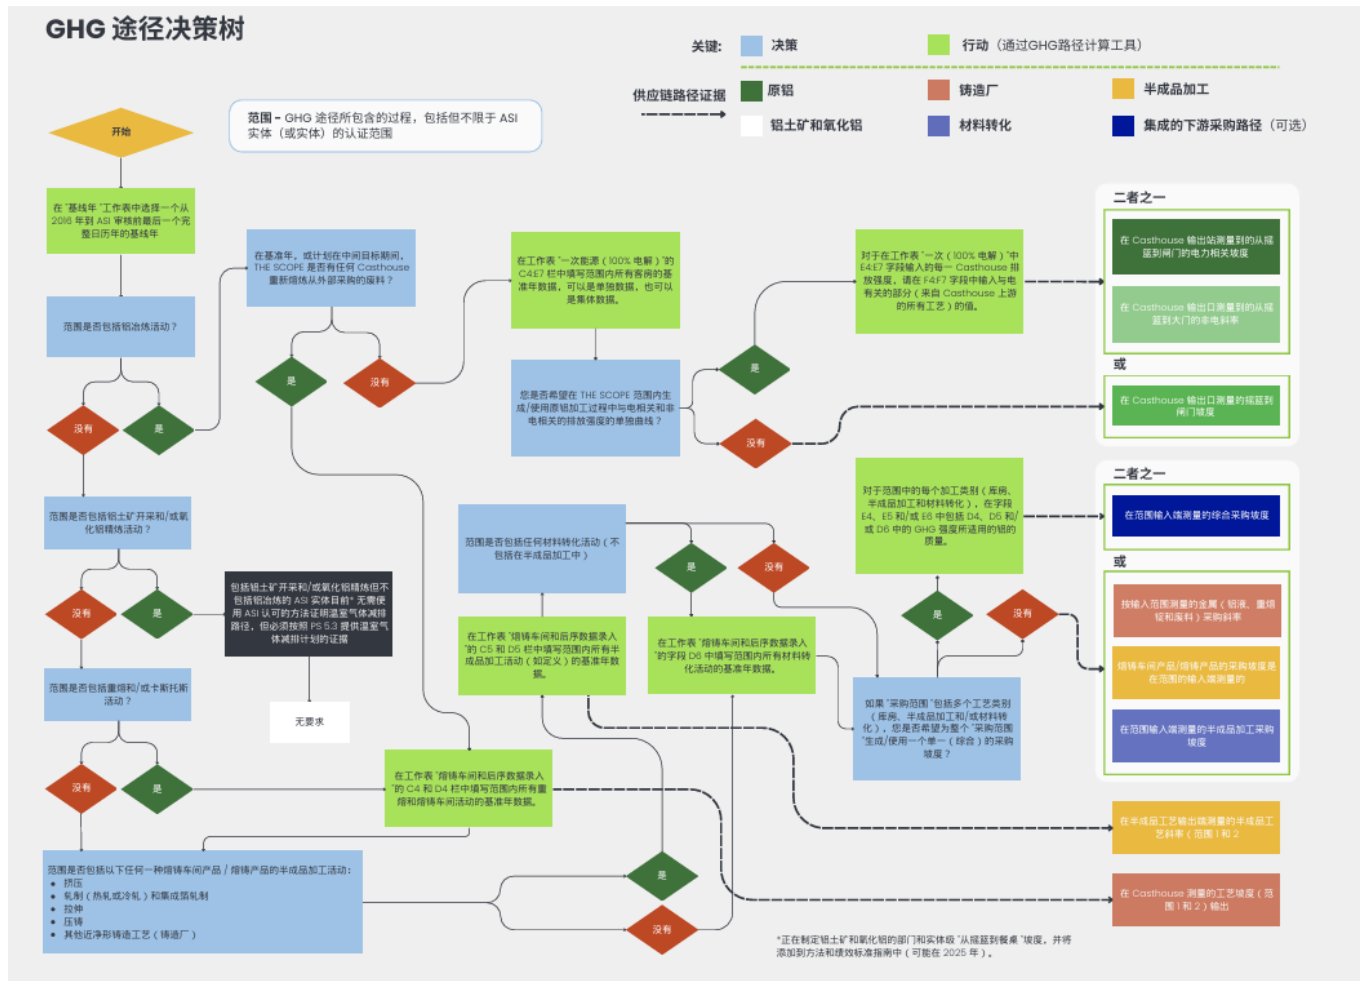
GHG 途径决策树

关键: 决策 行动（通过GHG路径计算工具）

供应链路径证据 原铝 铸造厂 半成品加工

铝土矿和氧化铝 材料转化 集成的下游采购路径（可选）

开始

范围 – GHG 途径所包含的过程，包括但不限于 ASI 实体（或实体）的认证范围

在"基线年"工作表中选择一个从 2016 年到 ASI 审核前最后一个完整日历年的基准年

范围是否包括铝冶炼活动？

没有 是

在基准年，或计划中间目标期间，THE SCOPE 是否有任何 Casthouse 重新熔炼从外部采购的废料？

是 没有

在工作表"一次能源（100% 电解）"的 C4:E7 栏中填写范围内所有客房的基准年数据，可以是单独数据，也可以是集体数据。

您是否希望在 THE SCOPE 范围内生成/使用原铝加工过程中与电相关和非电相关的排放强度的单独曲线？

是 没有

对于在工作表"一次（100% 电解）"中 E4:E7 字段输入的每一 Casthouse 排放强度，请在 F4:F7 字段中输入与电有关的部分（来自 Casthouse 上游的所有工艺）的值。

二者之一

在 Casthouse 输出站测量到的从摇篮到闸门的电力相关坡度

在 Casthouse 输出口测量到的从摇篮到大门的非电斜率

或

在 Casthouse 输出口测量的摇篮到闸门坡度

范围是否包括铝土矿开采和/或氧化铝精炼活动？

没有 是

包括铝土矿开采和/或氧化铝精炼但不包括铝冶炼的 ASI 实体目前*无需使用 ASI 认可的方法证明温室气体减排路径，但必须按照 PS 5.3 提供温室气体减排计划的证据

无要求

范围是否包括重熔和/或卡斯托斯活动？

没有 是

在工作表"熔铸车间和后序数据录入"的 C4 和 D4 栏中填写范围内所有重熔和熔铸车间活动的基准年数据。

范围是否包括任何材料转化活动（不包括在半成品加工中）

在工作表"熔铸车间和后序数据录入"的 C5 和 D5 栏中填写范围内所有半成品加工活动（如定义）的基准年数据。

是 没有

在工作表"熔铸车间和后序数据录入"的字段 D6 中填写范围内所有材料转化活动的基准年数据。

对于范围中的每个加工类别（库房、半成品加工和材料转化），在字段 E4、E5 和/或 E6 中包括 D4、D5 和/或 D6 中的 GHG 强度所适用的铝的质量。

二者之一

在范围输入端测量的综合采购坡度

或

按输入范围测量的金属（铝液、重熔锭和废料）采购斜率

熔铸车间产品/熔铸产品的采购坡度是在范围的输入端测量的

在范围输入端测量的半成品加工采购坡度

是 没有

如果"采购范围"包括多个工艺类别（库房、半成品加工和/或材料转化），您是否希望为整个"采购范围"生成/使用一个单一（综合）的采购坡度？

范围是否包括以下任何一种熔铸车间产品 / 熔铸产品的半成品加工活动：
• 挤压
• 轧制（热轧或冷轧）和集成箔轧制
• 拉伸
• 压铸
• 其他近净形铸造工艺（铸造厂）

是

没有

在半成品工艺输出端测量的半成品工艺斜率（范围 1 和 2）

在 Casthouse 测量的工艺坡度（范围 1 和 2）输出

*正在制定铝土矿和氧化铝的部门和实体级"从摇篮到餐桌"坡度，并将添加到方法和绩效标准指南中（可能在 2025 年）。